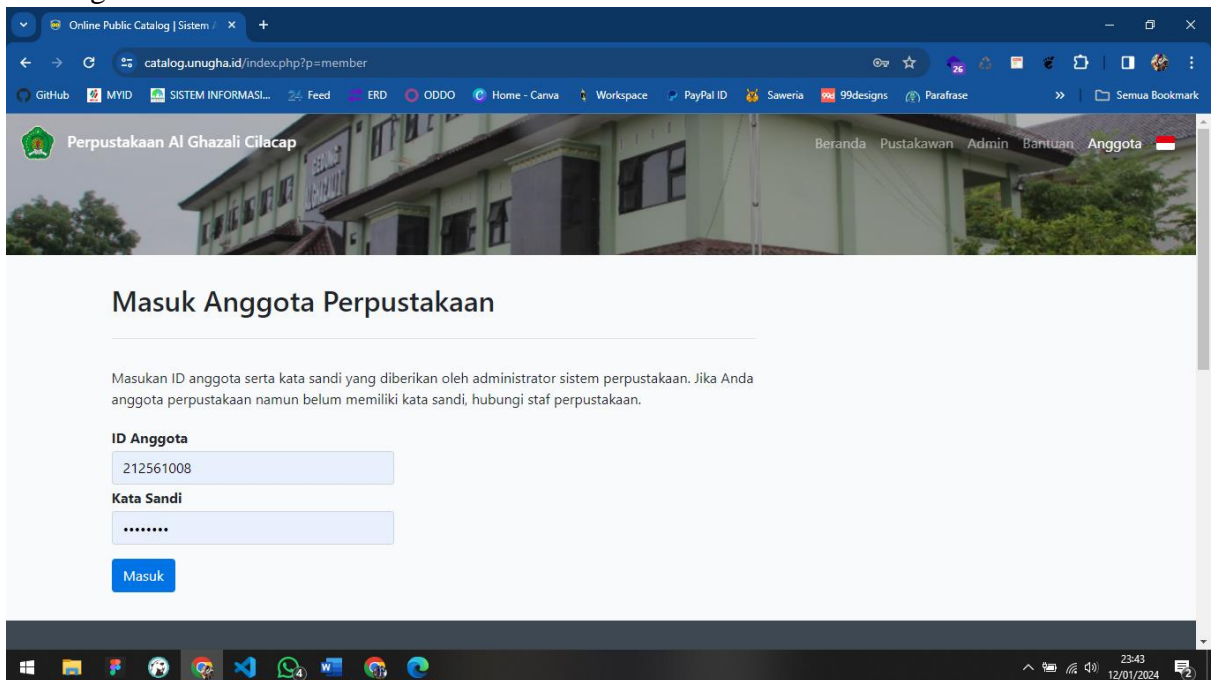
Online Public Catalog | Sistem /

catalog.unugha.id/index.php?p=member

GitHub MYID SISTEM INFORMASI... Feed ERD ODDO Home - Canva Workspace PayPal ID Saweria 99designs Parafrase » Semua Bookmark

Perpustakaan Al Ghazali Cilacap

Beranda Pustakawan Admin Bantuan Anggota

Masuk Anggota Perpustakaan

Masukan ID anggota serta kata sandi yang diberikan oleh administrator sistem perpustakaan. Jika Anda anggota perpustakaan namun belum memiliki kata sandi, hubungi staf perpustakaan.

ID Anggota

212561008

Kata Sandi

••••••••

Masuk

23:43
12/01/2024